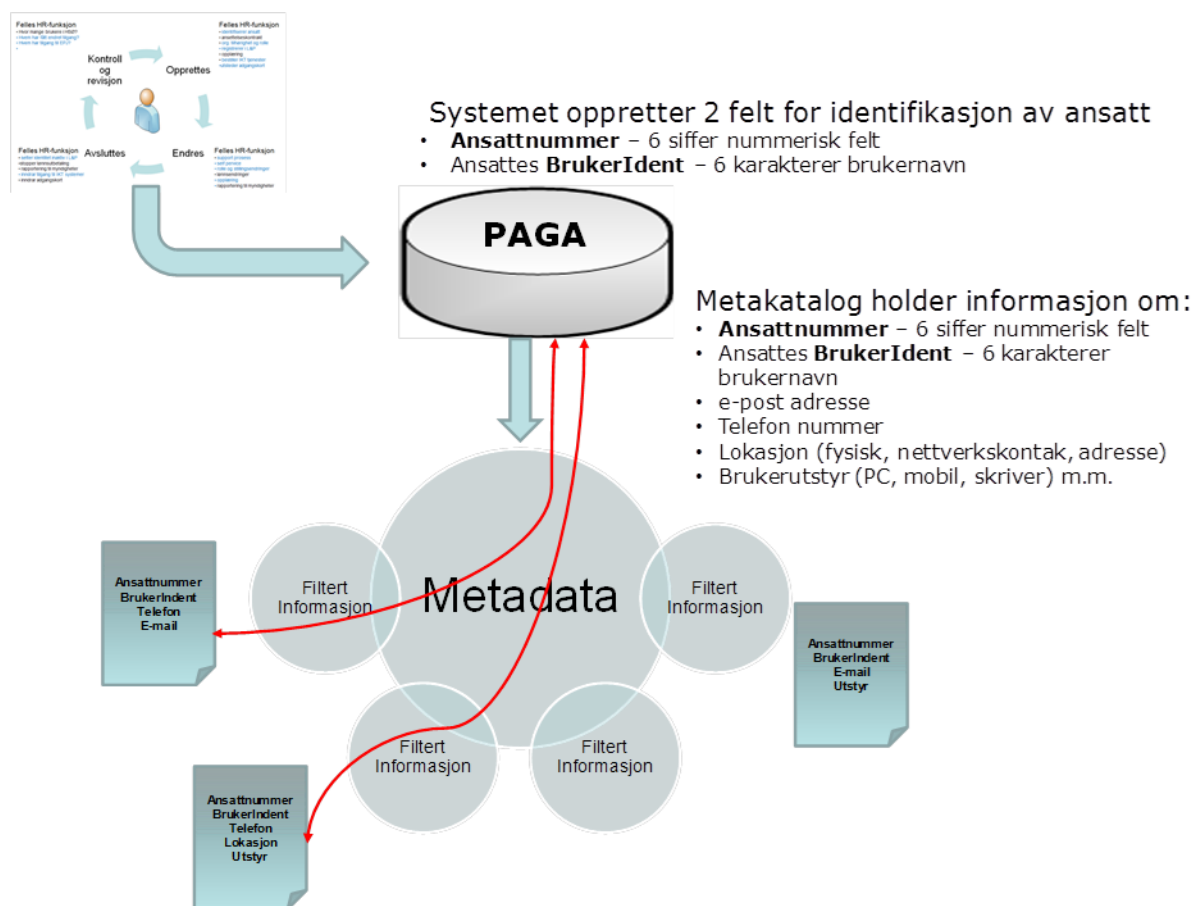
Felles HR-funksjon
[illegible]

Felles HR-funksjon
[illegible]

Kontroll og revisjon

Opprettes

Avsluttes

Endres

Felles HR-funksjon
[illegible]

Felles HR-funksjon
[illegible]

Systemet oppretter 2 felt for identifikasjon av ansatt
• **Ansattnummer** – 6 siffer nummerisk felt
• Ansattes **BrukerIdent** – 6 karakterer brukernavn

PAGA

Metakatalog holder informasjon om:
• **Ansattnummer** – 6 siffer nummerisk felt
• Ansattes **BrukerIdent** – 6 karakterer brukernavn
• e-post adresse
• Telefon nummer
• Lokasjon (fysisk, nettverkskontak, adresse)
• Brukerutstyr (PC, mobil, skriver) m.m.

Ansattnummer
BrukerIndent
Telefon
E-mail

Filtert Informasjon

Metadata

Filtert Informasjon

Ansattnummer
BrukerIndent
E-mail
Utstyr

Filtert Informasjon

Filtert Informasjon

Ansattnummer
BrukerIndent
Telefon
Lokasjon
Utstyr